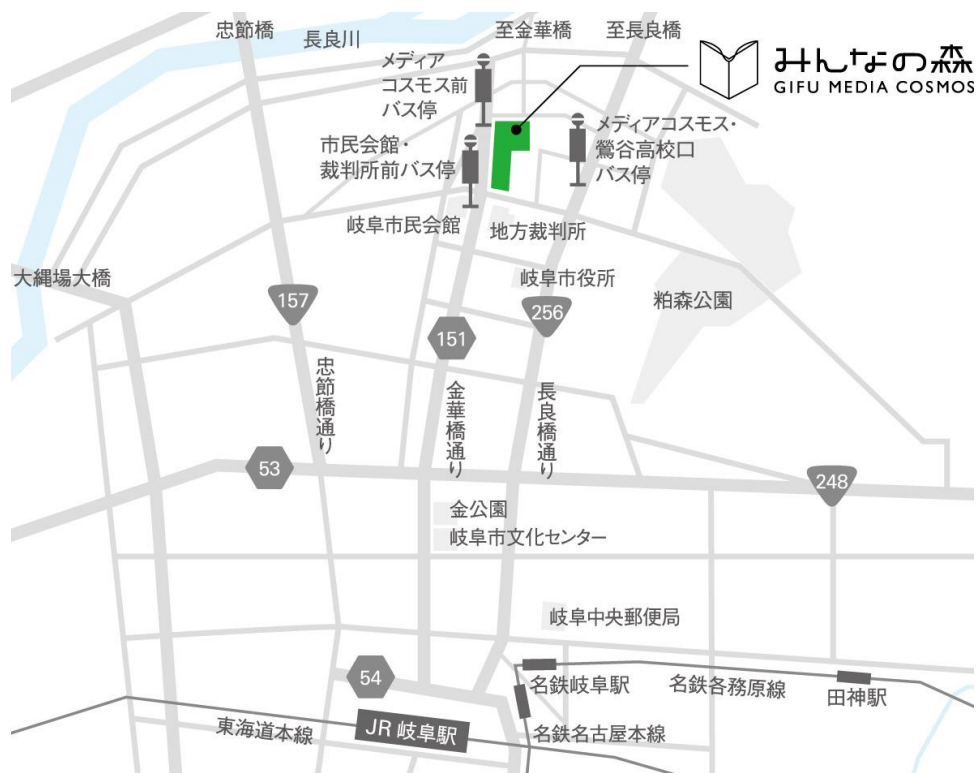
忠節橋
長良川
至金華橋
至長良橋
みんなの森
GIFU MEDIA COSMOS
メディアコスモス前バス停
市民会館・裁判所前バス停
メディアコスモス・鶯谷高校口バス停
岐阜市民会館
地方裁判所
岐阜市役所
大縄場大橋
157
256
粕森公園
151
忠節橋通り
金華橋通り
長良橋通り
53
248
金公園
岐阜市文化センター
岐阜中央郵便局
54
名鉄岐阜駅
名鉄各務原線
田神駅
東海道本線
JR 岐阜駅
名鉄名古屋本線